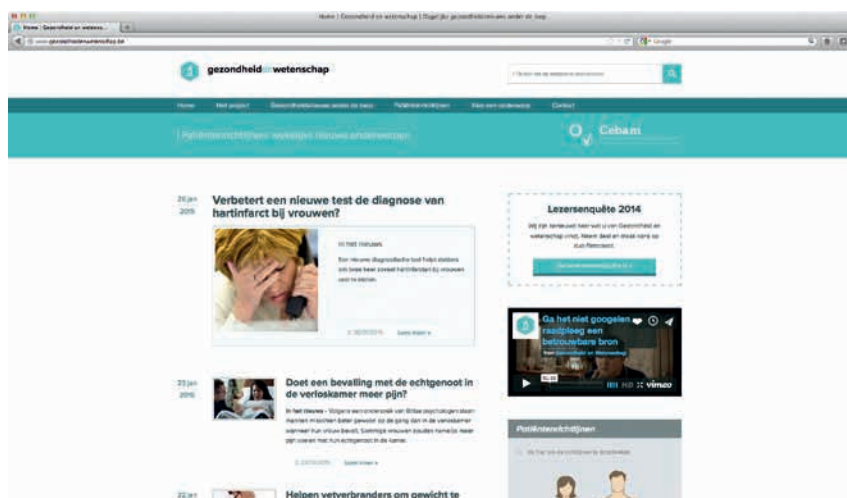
Home | Gezondheid en wetenschap | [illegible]

gezondheid en wetenschap

Home Het project Gezondheidsnieuws onder de loep Patiëntenrichtlijnen Hoe een onderzoek Contact

Cebam

26 jan 2015

Verbetert een nieuwe test de diagnose van hartinfarct bij vrouwen?

In het nieuws

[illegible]

Lees meer »

Lezersenquête 2014

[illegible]

Ga het niet googelen raadpleeg een betrouwbare bron

vimeo

23 jan 2015

Doet een bevalling met de echtgenoot in de verloskamer meer pijn?

In het nieuws – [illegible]

Lees meer »

Patiëntenrichtlijnen

22 jan

Helpen vetverbranders om gewicht te